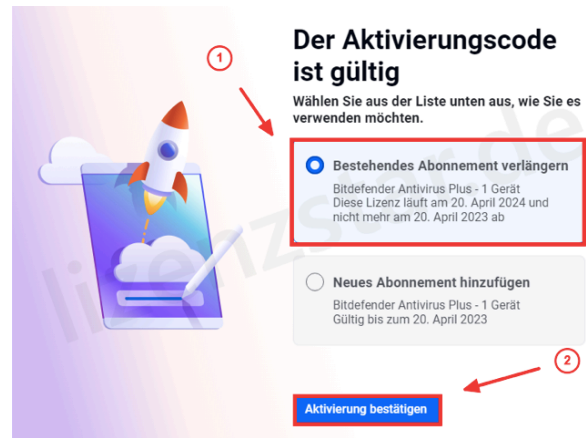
1

Der Aktivierungscode ist gültig

Wählen Sie aus der Liste unten aus, wie Sie es verwenden möchten.

Bestehendes Abonnement verlängern

Bitdefender Antivirus Plus - 1 Gerät
Diese Lizenz läuft am 20. April 2024 und nicht mehr am 20. April 2023 ab

Neues Abonnement hinzufügen

Bitdefender Antivirus Plus - 1 Gerät
Gültig bis zum 20. April 2023

2

Aktivierung bestätigen

lizenzstar.de